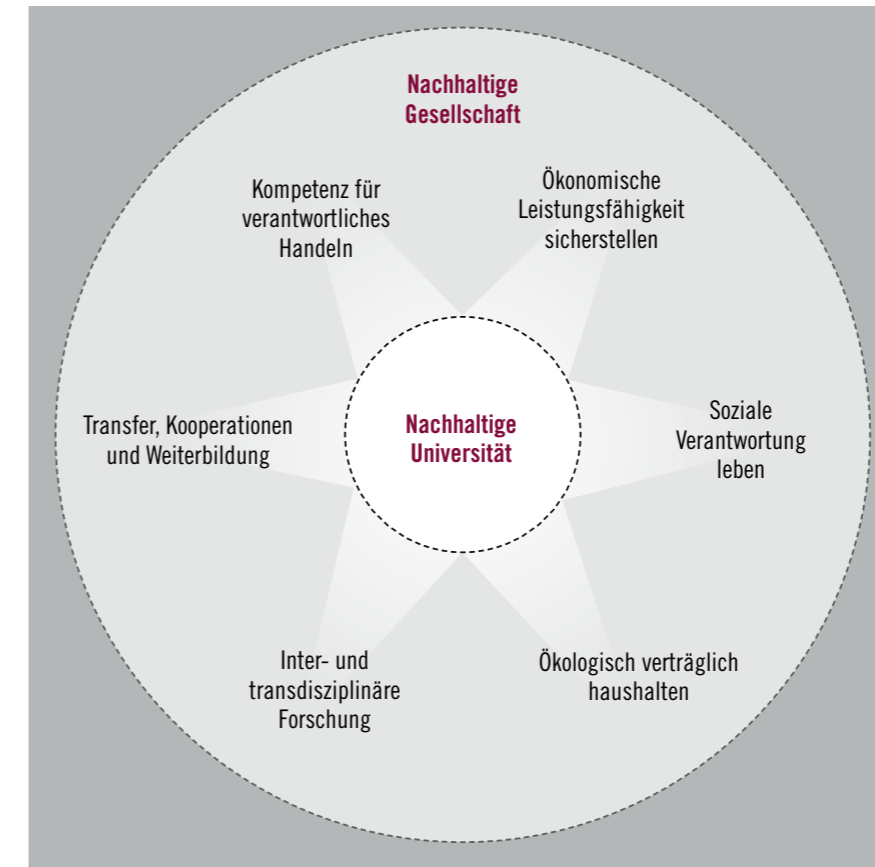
Nachhaltige Gesellschaft

Kompetenz für verantwortliches Handeln

Ökonomische Leistungsfähigkeit sicherstellen

Transfer, Kooperationen und Weiterbildung

Nachhaltige Universität

Soziale Verantwortung leben

Inter- und transdisziplinäre Forschung

Ökologisch verträglich haushalten